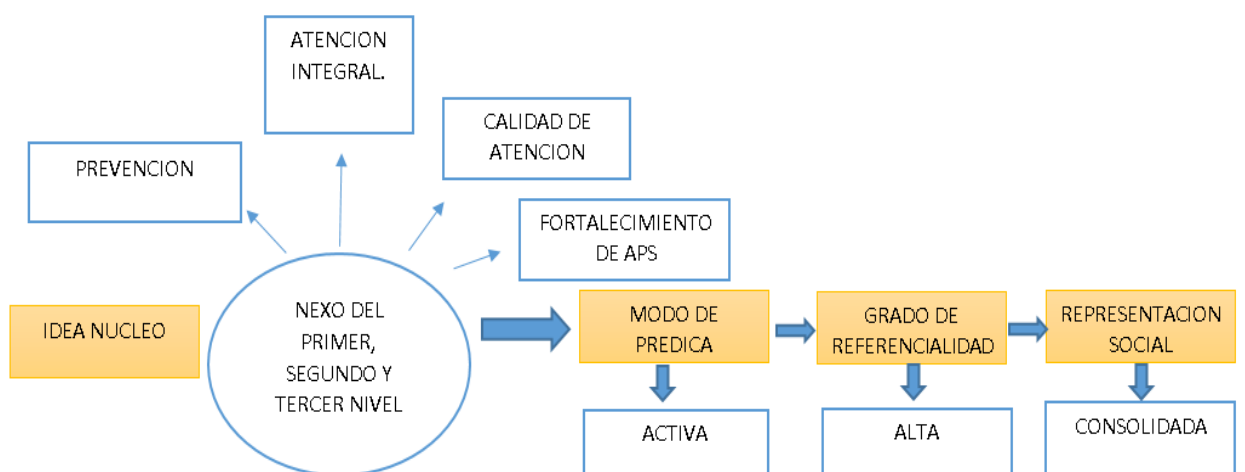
ATENCION INTEGRAL.

PREVENCION

CALIDAD DE ATENCION

FORTALECIMIENTO DE APS

IDEA NUCLEO

NEXO DEL PRIMER, SEGUNDO Y TERCER NIVEL

MODO DE PREDICA

GRADO DE REFERENCIALIDAD

REPRESENTACION SOCIAL

ACTIVA

ALTA

CONSOLIDADA